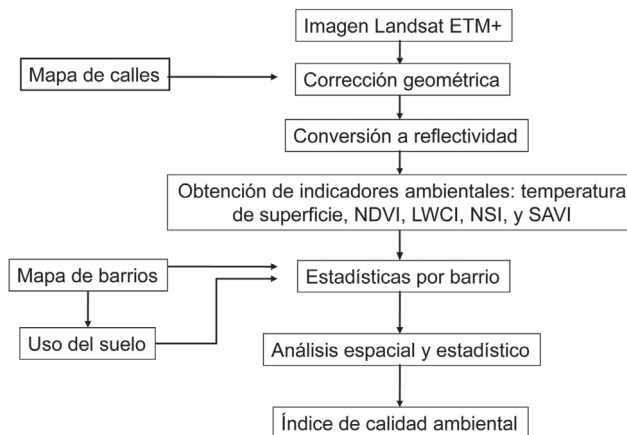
Imagen Landsat ETM+

Mapa de calles

Corrección geométrica

Conversión a reflectividad

Obtención de indicadores ambientales: temperatura de superficie, NDVI, LWCI, NSI, y SAVI

Mapa de barrios

Estadísticas por barrio

Uso del suelo

Análisis espacial y estadístico

Índice de calidad ambiental